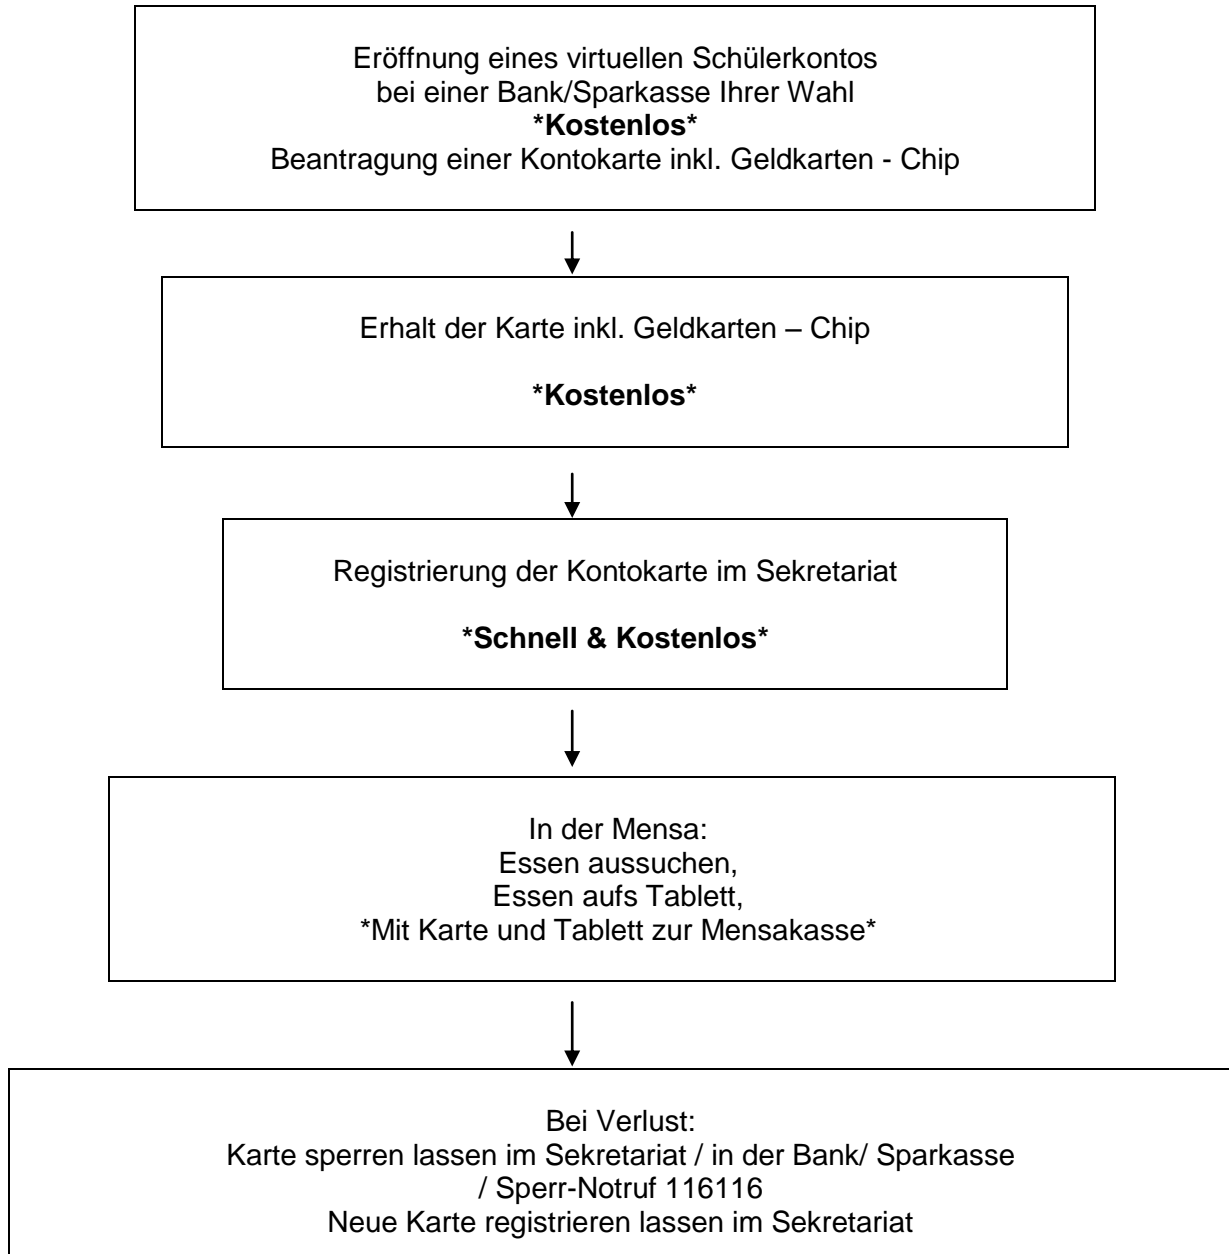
Eröffnung eines virtuellen Schülerkontos
bei einer Bank/Sparkasse Ihrer Wahl
**\*Kostenlos\***
Beantragung einer Kontokarte inkl. Geldkarten - Chip

Erhalt der Karte inkl. Geldkarten – Chip

**\*Kostenlos\***

Registrierung der Kontokarte im Sekretariat

**\*Schnell & Kostenlos\***

In der Mensa:
Essen aussuchen,
Essen aufs Tablett,
\*Mit Karte und Tablett zur Mensakasse\*

Bei Verlust:
Karte sperren lassen im Sekretariat / in der Bank/ Sparkasse / Sperr-Notruf 116116
Neue Karte registrieren lassen im Sekretariat